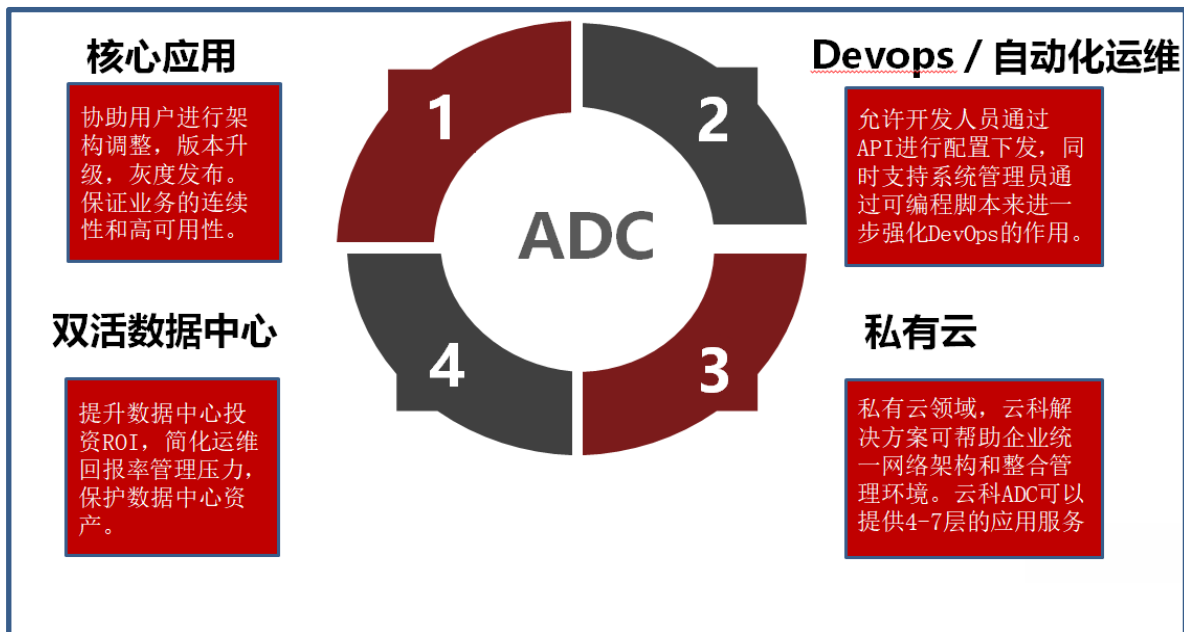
核心应用

协助用户进行架构调整，版本升级，灰度发布。保证业务的连续性和高可用性。

1

2

ADC

4

3

Devops / 自动化运维

允许开发人员通过API进行配置下发，同时支持系统管理员通过可编程脚本来进一步强化DevOps的作用。

双活数据中心

提升数据中心投资ROI，简化运维回报率管理压力，保护数据中心资产。

私有云

私有云领域，云科解决方案可帮助企业统一网络架构和整合管理环境。云科ADC可以提供4-7层的应用服务